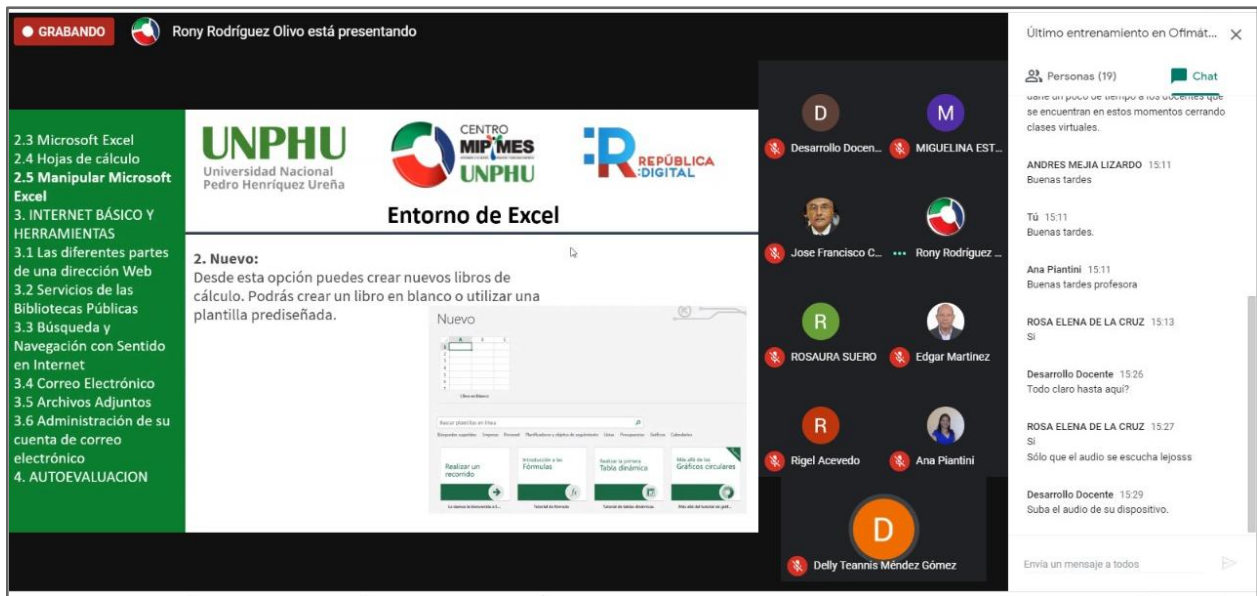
● GRABANDO Rony Rodríguez Olivo está presentando

2.3 Microsoft Excel
2.4 Hojas de cálculo
2.5 Manipular Microsoft Excel
3. INTERNET BÁSICO Y HERRAMIENTAS
3.1 Las diferentes partes de una dirección Web
3.2 Servicios de las Bibliotecas Públicas
3.3 Búsqueda y Navegación con Sentido en Internet
3.4 Correo Electrónico
3.5 Archivos Adjuntos
3.6 Administración de su cuenta de correo electrónico
4. AUTOEVALUACION

UNPHU Universidad Nacional Pedro Henríquez Ureña

CENTRO MIPYMES UNPHU

REPÚBLICA DIGITAL

Entorno de Excel

2. Nuevo:
Desde esta opción puedes crear nuevos libros de cálculo. Podrás crear un libro en blanco o utilizar una plantilla prediseñada.

Nuevo

Libro en blanco

Buscar plantillas en línea

Realizar un recorrido

Introducción a las Fórmulas

Realizar la primera Tabla dinámica

Más allá de los Gráficos circulares

D Desarrollo Docen...
M MIGUELINA EST...
Jose Francisco C...
Rony Rodríguez ...
R ROSAURA SUERO
Edgar Martínez
R Rigel Acevedo
Ana Piantini
D Delly Teannis Méndez Gómez

Último entrenamiento en Ofimát... ×

Personas (19) Chat

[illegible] un poco de tiempo a los docentes que se encuentran en estos momentos cerrando clases virtuales.

ANDRES MEJIA LIZARDO 15:11
Buenas tardes

Tú 15:11
Buenas tardes.

Ana Piantini 15:11
Buenas tardes profesora

ROSA ELENA DE LA CRUZ 15:13
Si

Desarrollo Docente 15:26
Todo claro hasta aqui?

ROSA ELENA DE LA CRUZ 15:27
Si
Sólo que el audio se escucha lejosss

Desarrollo Docente 15:29
Suba el audio de su dispositivo.

Envía un mensaje a todos